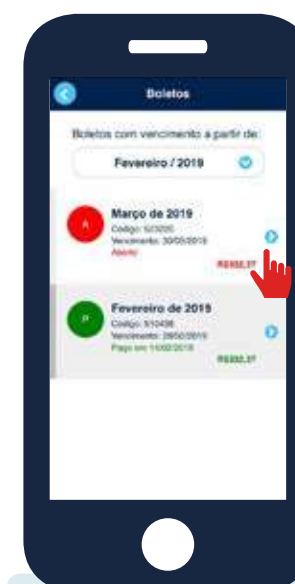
Boletos

Boletos com vencimento a partir de:

Fevereiro / 2019

A

Março de 2019

Código: 523220

Vencimento: 30/03/2019

Aberto

R$352,37

P

Fevereiro de 2019

Código: 510498

Vencimento: 28/02/2019

Pago em 14/02/2019

R$352,37